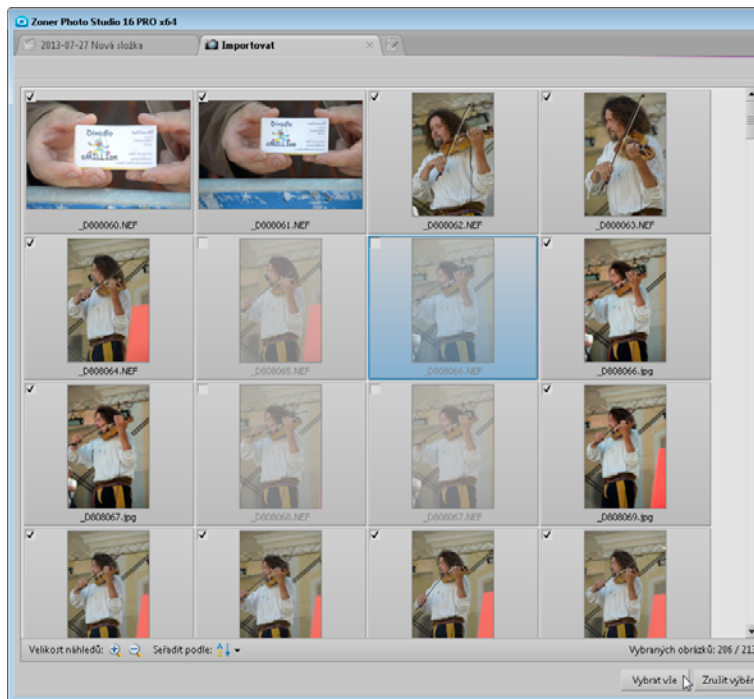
Zoner Photo Studio 16 PRO x64

2013-07-27 Nová složka

Importovat

Divadlo
šNILLion

_D808060.NEF

_D808061.NEF

_D808062.NEF

_D808063.NEF

_D808064.NEF

_D808065.NEF

_D808066.NEF

_D808066.jpg

_D808067.jpg

_D808068.NEF

_D808067.NEF

_D808069.jpg

Velikost náhledů:

Seřadit podle:

Vybraných obrázků: 206 / 21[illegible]

Vybrat vše

Zrušit výběr